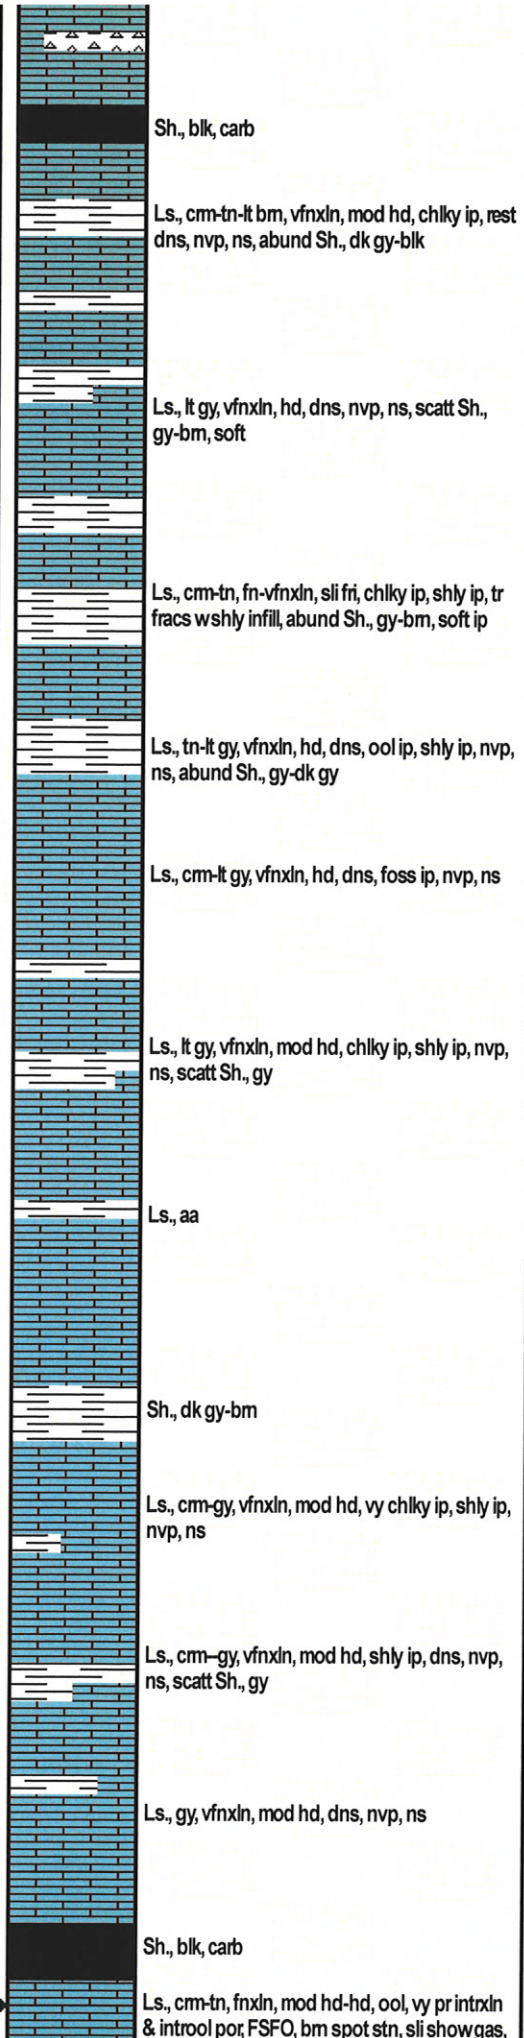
Sh., blk, carb

Ls., crm-tn-lt brn, vfnxln, mod hd, chlky ip, rest dns, nvp, ns, abund Sh., dk gy-blk

Ls., lt gy, vfnxln, hd, dns, nvp, ns, scatt Sh., gy-brn, soft

Ls., crm-tn, fn-vfnxln, sli fri, chlky ip, shly ip, tr fracs wshly infill, abund Sh., gy-brn, soft ip

Ls., tn-lt gy, vfnxln, hd, dns, ool ip, shly ip, nvp, ns, abund Sh., gy-dk gy

Ls., crm-lt gy, vfnxln, hd, dns, foss ip, nvp, ns

Ls., lt gy, vfnxln, mod hd, chlky ip, shly ip, nvp, ns, scatt Sh., gy

Ls., aa

Sh., dk gy-brn

Ls., crm-gy, vfnxln, mod hd, vy chlky ip, shly ip, nvp, ns

Ls., crm–gy, vfnxln, mod hd, shly ip, dns, nvp, ns, scatt Sh., gy

Ls., gy, vfnxln, mod hd, dns, nvp, ns

Sh., blk, carb

Ls., crm-tn, fnxln, mod hd-hd, ool, vy pr intrxln & introol por, FSFO, brn spot stn, sli show gas,